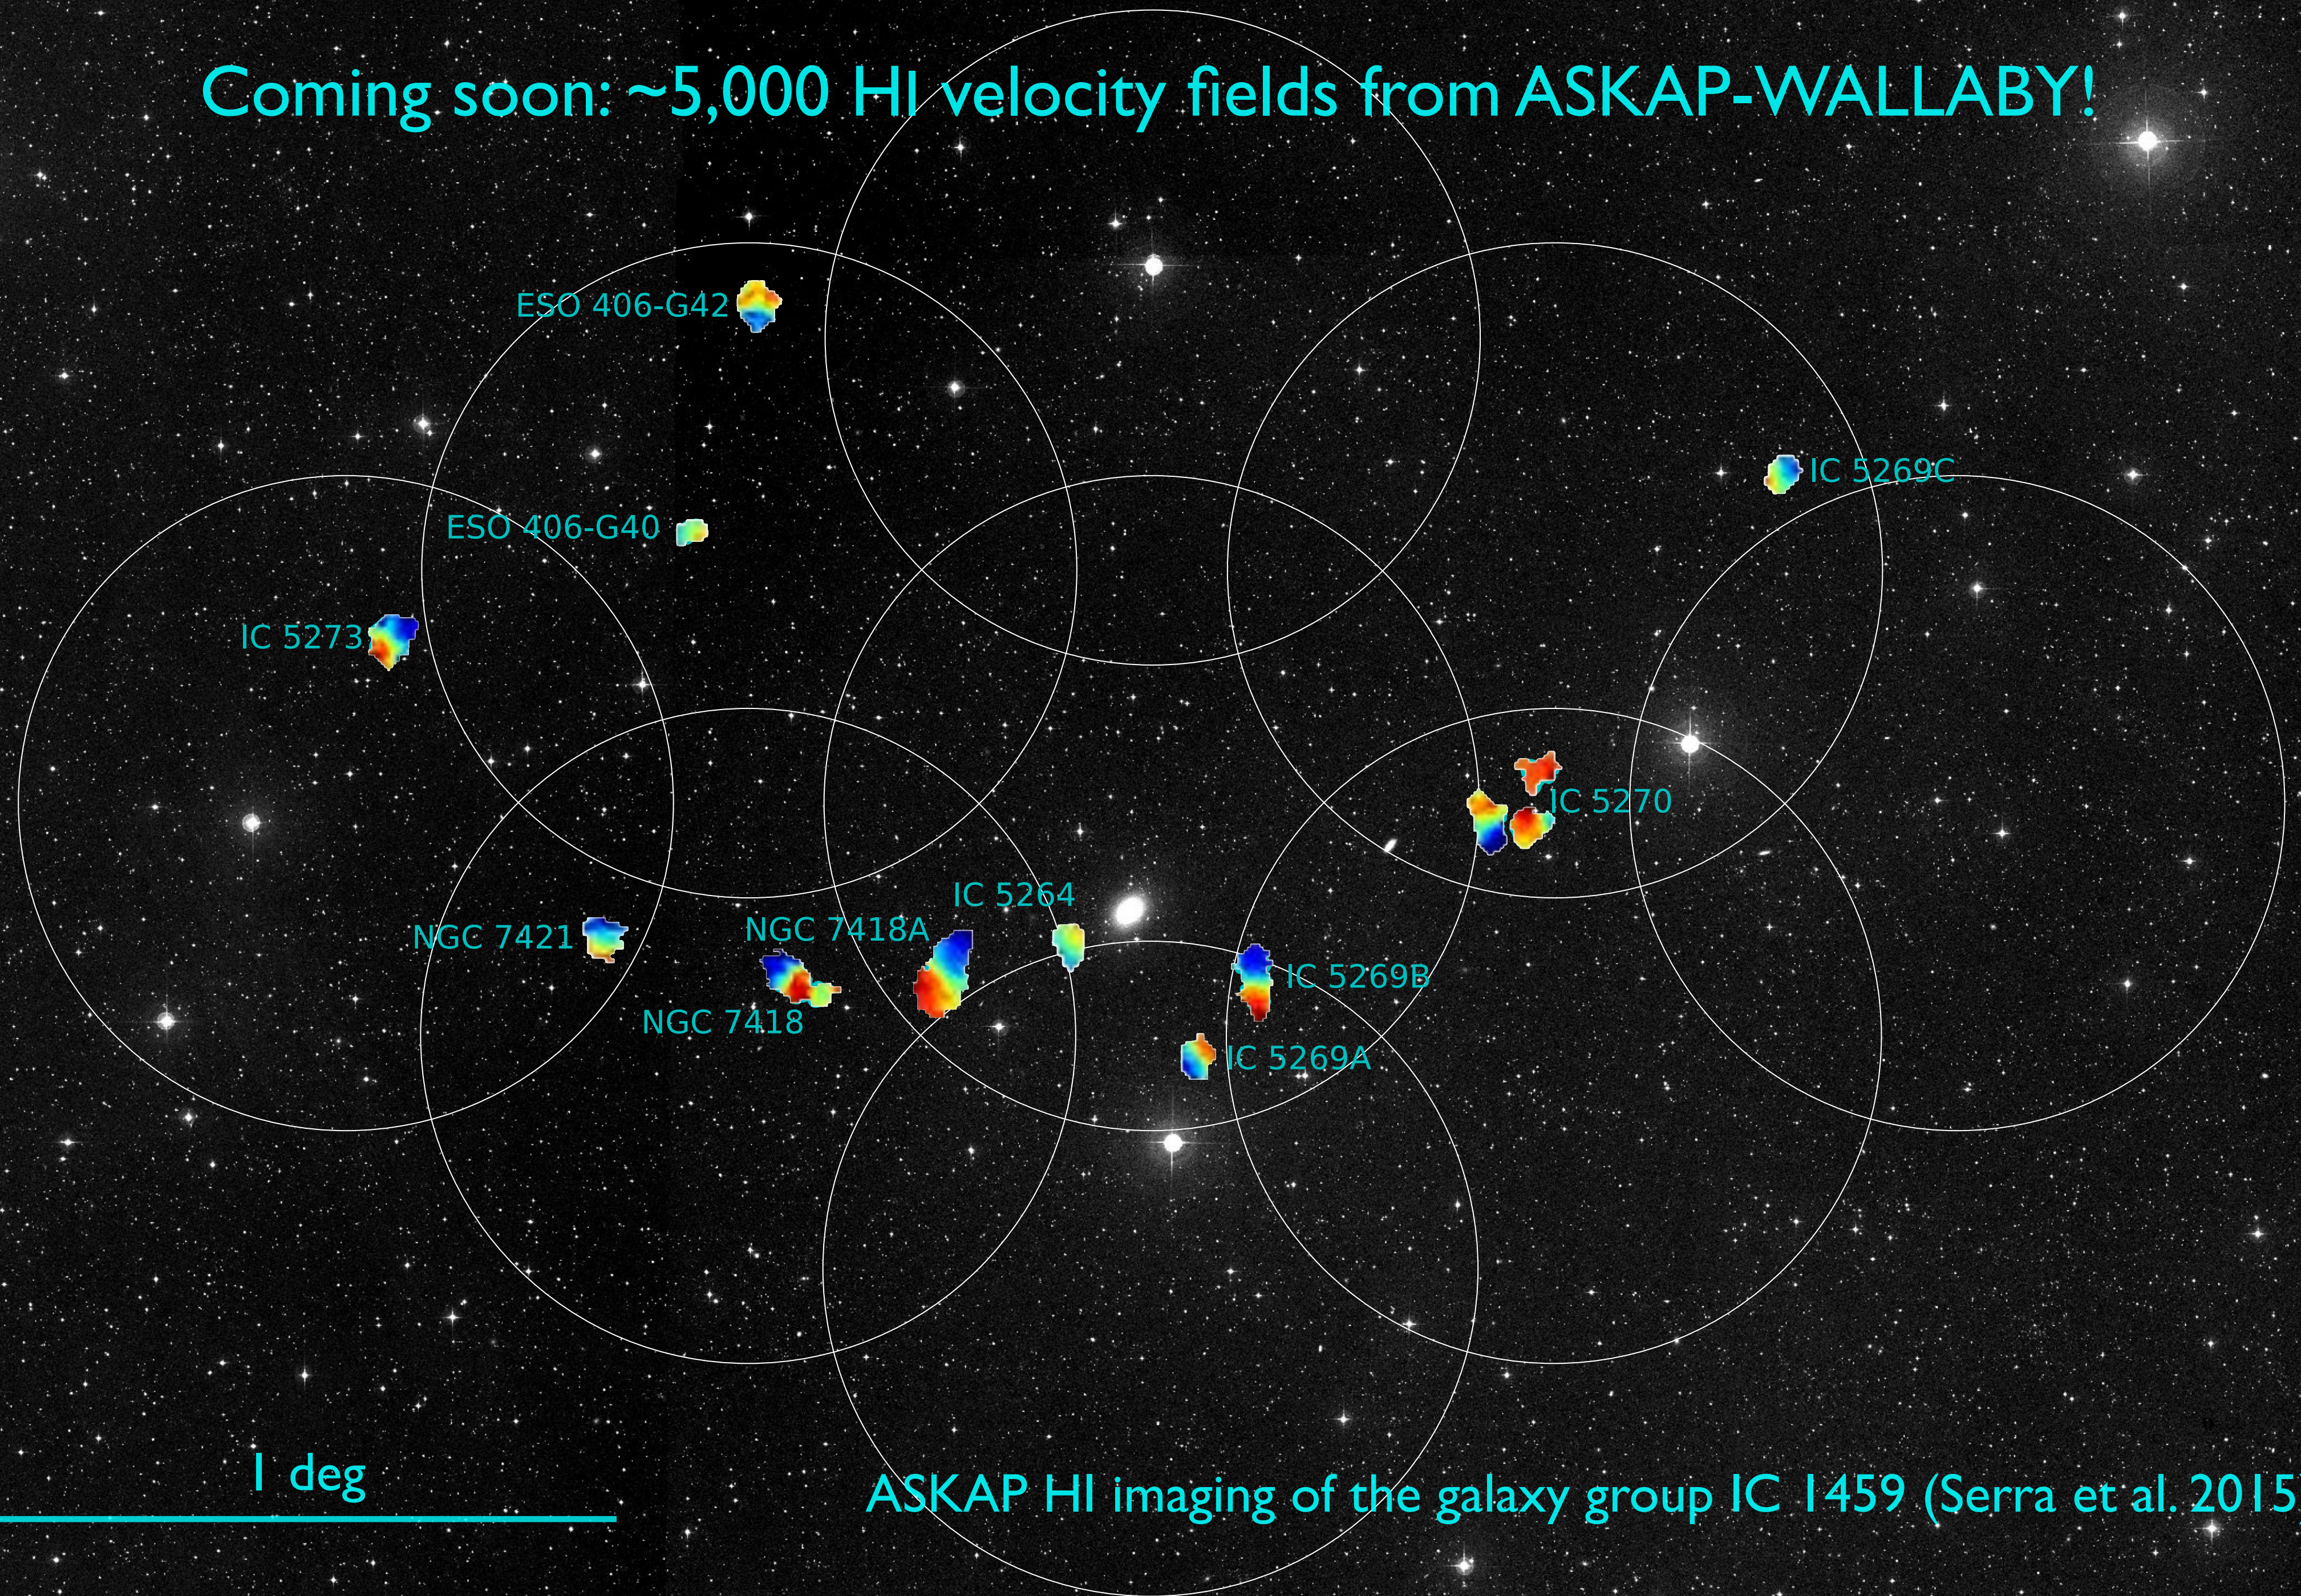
Coming soon: ~5,000 HI velocity fields from ASKAP-WALLABY!

ESO 406-G42

IC 5269C

ESO 406-G40

IC 5273

IC 5270

IC 5264

NGC 7418A

NGC 7421

IC 5269B

NGC 7418

IC 5269A

1 deg

ASKAP HI imaging of the galaxy group IC 1459 (Serra et al. 2015